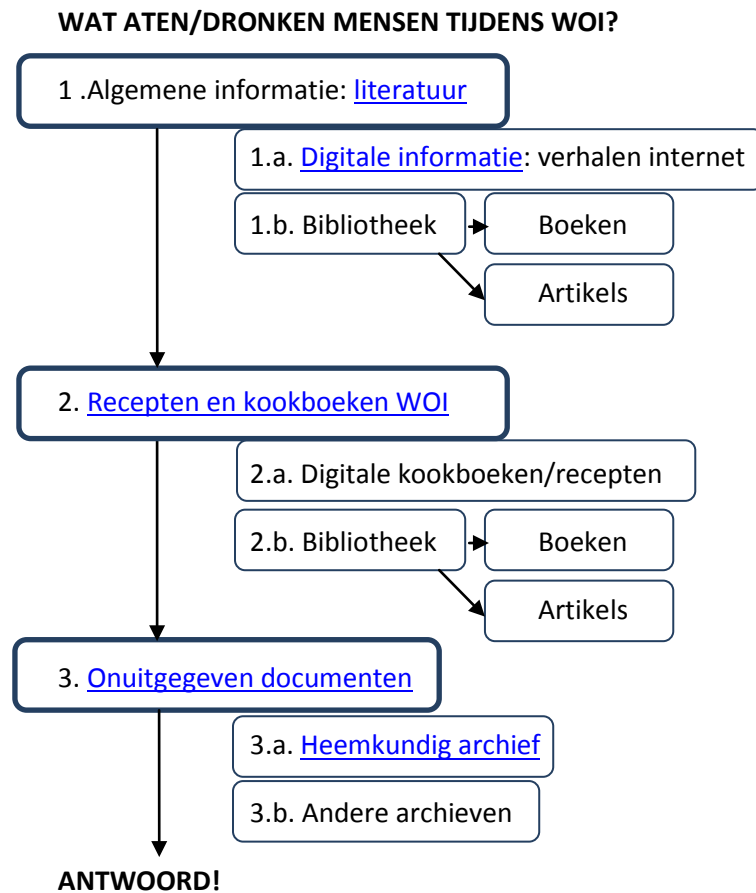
WAT ATEN/DRONKEN MENSEN TIJDENS WOI?

1 .Algemene informatie: literatuur

1.a. Digitale informatie: verhalen internet

1.b. Bibliotheek

Boeken

Artikels

2. Recepten en kookboeken WOI

2.a. Digitale kookboeken/recepten

2.b. Bibliotheek

Boeken

Artikels

3. Onuitgegeven documenten

3.a. Heemkundig archief

3.b. Andere archieven

ANTWOORD!